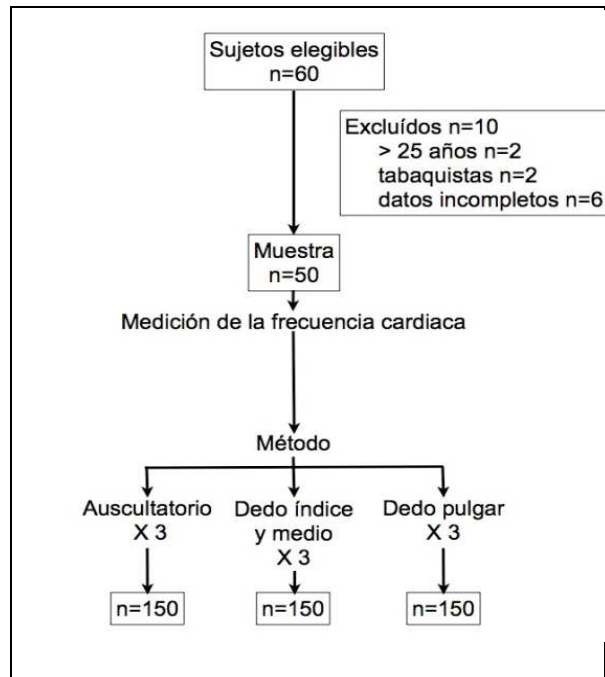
Sujetos elegibles
n=60

Excluídos n=10
> 25 años n=2
tabaquistas n=2
datos incompletos n=6

Muestra
n=50

Medición de la frecuencia cardiaca

Método

Auscultatorio
X 3

Dedo índice
y medio
X 3

Dedo pulgar
X 3

n=150

n=150

n=150